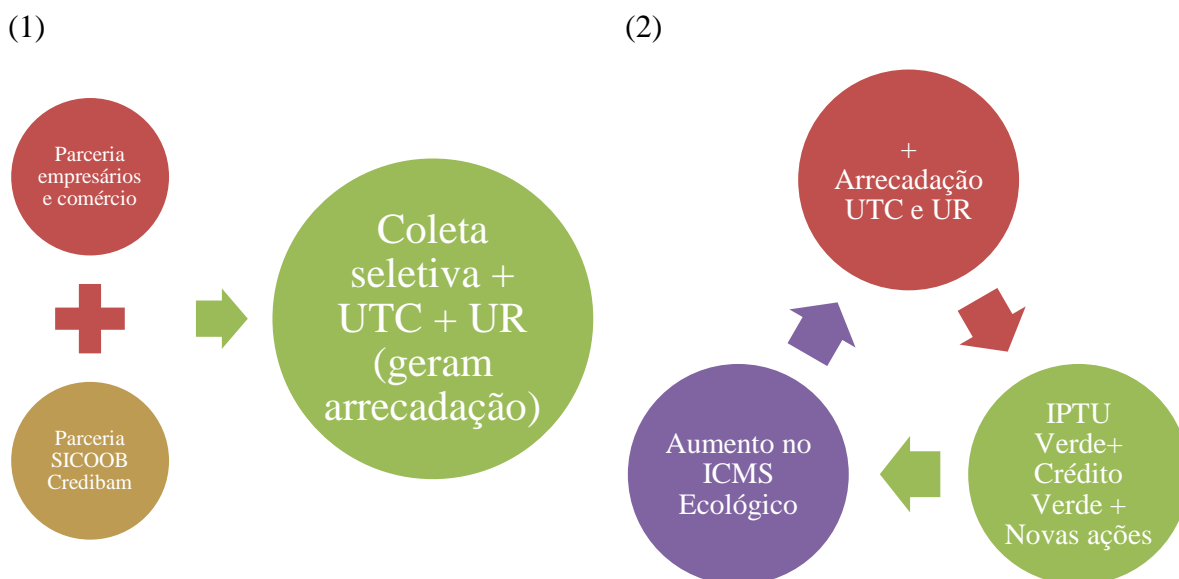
(1)

Parceria empresários e comércio

Parceria SICOOB Credibam

Coleta seletiva + UTC + UR (geram arrecadação)

(2)

+ Arrecadação UTC e UR

IPTU Verde+ Crédito Verde + Novas ações

Aumento no ICMS Ecológico